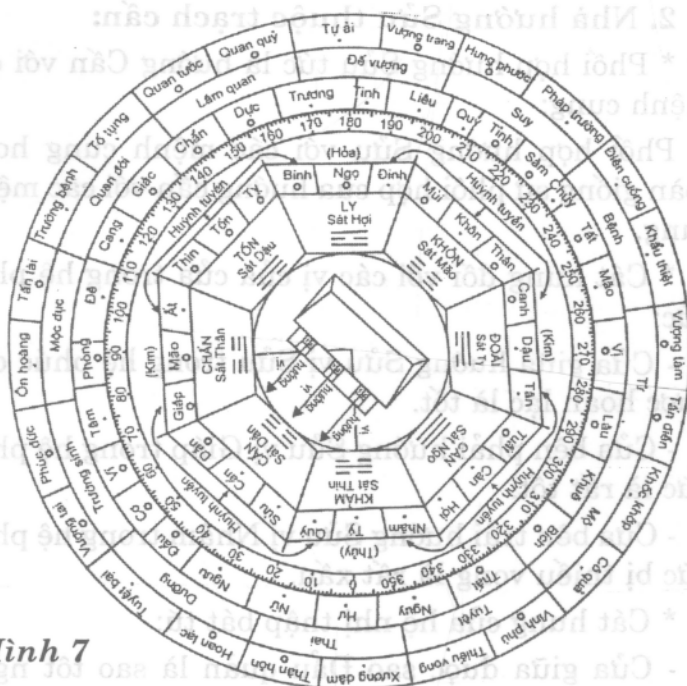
2. Nhà hướng Sửu thuộc trạch cấn:

* Phối hướng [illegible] Cấn với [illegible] mệnh cung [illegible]

Hình 7

Tự ải
Vượng trang
Hưng phước
Pháp trường
Điên cuồng
Khẩu thiệt
Vượng tàm
Tấn điền
Khốc khấp
Cô quả
Vinh phú
Thiếu vong
Xương dâm
Thân hôn
Hoan lạc
Tuyệt bại
Vượng tài
Phúc đức
Ôn hoàng
Tấn tài
Trường bệnh
Tố tụng
Quan tước
Quan quý

Đế vương
Suy
Bệnh
Tử
Mộ
Tuyệt
Thai
Dưỡng
Trường sinh
Mộc dục
Quan đới
Lâm quan

Trương
Tinh
Liễu
Quỷ
Tỉnh
Sâm
Chủy
Tất
Mão
Vị
Lâu
Khuê
Bích
Thất
Nguy
Hư
Nữ
Ngưu
Đẩu
Cơ
Vĩ
Tâm
Phòng
Đê
Cang
Giác
Chẩn
Dực

170 180 190 200 210 220 230 240 250 260 270 280 290 300 310 320 330 340 350 10 20 30 40 50 60 70 80 90 100 110 120 130 140 150 160

(Hỏa)
Bính Ngọ Đinh
LY
Sát Hợi
Mùi
Huỳnh tuyền
Khôn
KHÔN
Sát Mão
Thân
Canh
(Kim)
Dậu
ĐOÀI
Sát Tỵ
Tân
Tuất
Càn
CÀN
Sát Ngọ
Huỳnh tuyền
Hợi
Nhâm
(Thủy)
Tý
Quý
KHẢM
Sát Thìn
Sửu
Huỳnh tuyền
Cấn
CẤN
Sát Dần
Dần
Giáp
Mão
(Kim)
CHẤN
Sát Thân
Ất
Thìn
Tốn
TỐN
Sát Dậu
Tỵ
Huỳnh tuyền

hướng
hướng
Hướng